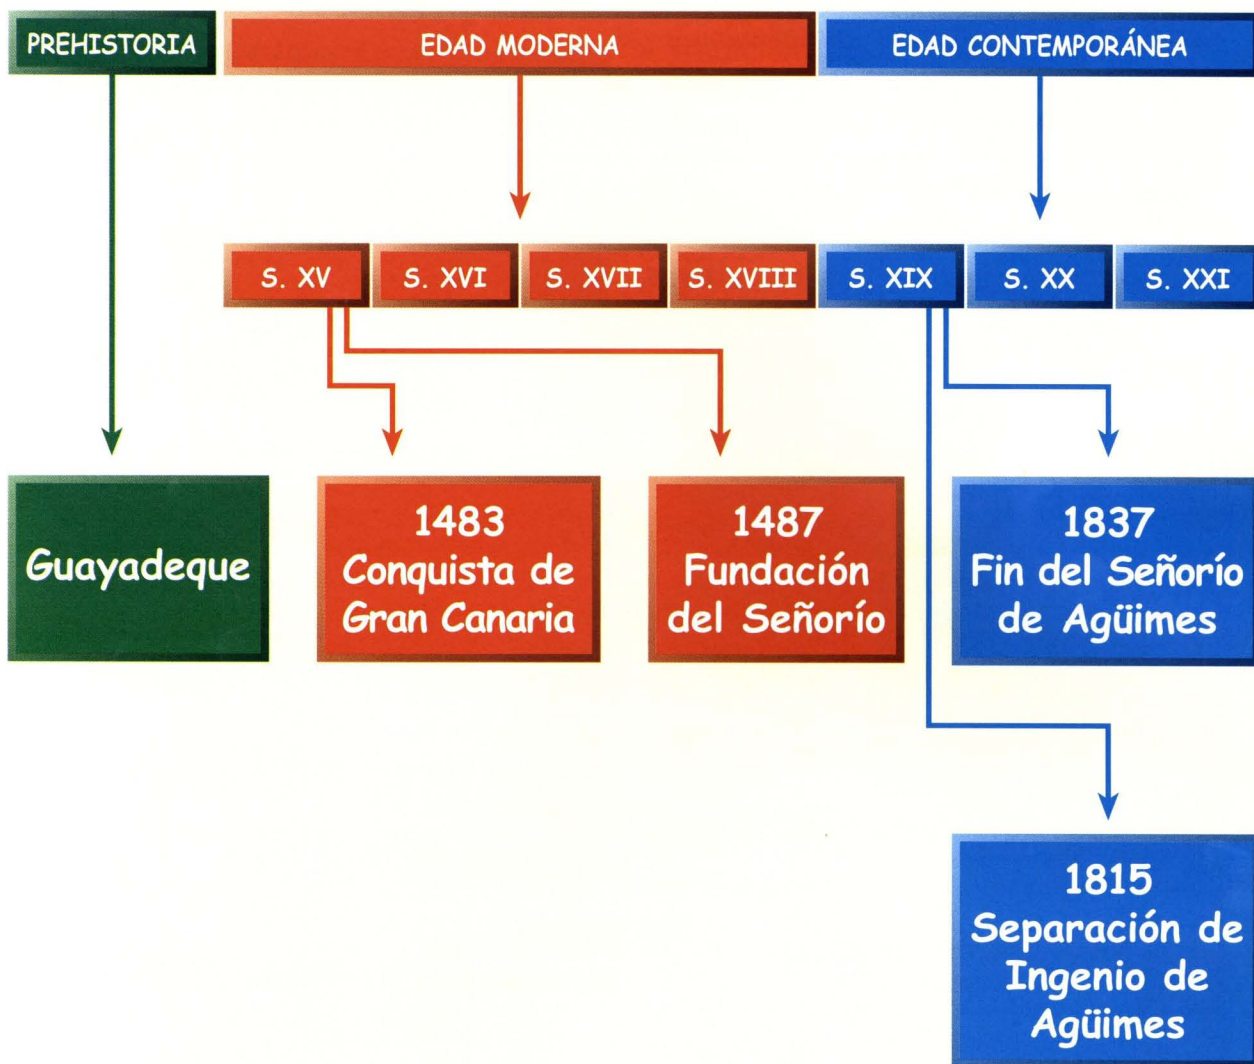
PREHISTORIA

EDAD MODERNA

EDAD CONTEMPORÁNEA

S. XV

S. XVI

S. XVII

S. XVIII

S. XIX

S. XX

S. XXI

Guayadeque

1483
Conquista de Gran Canaria

1487
Fundación del Señorío

1837
Fin del Señorío de Agüimes

1815
Separación de Ingenio de Agüimes